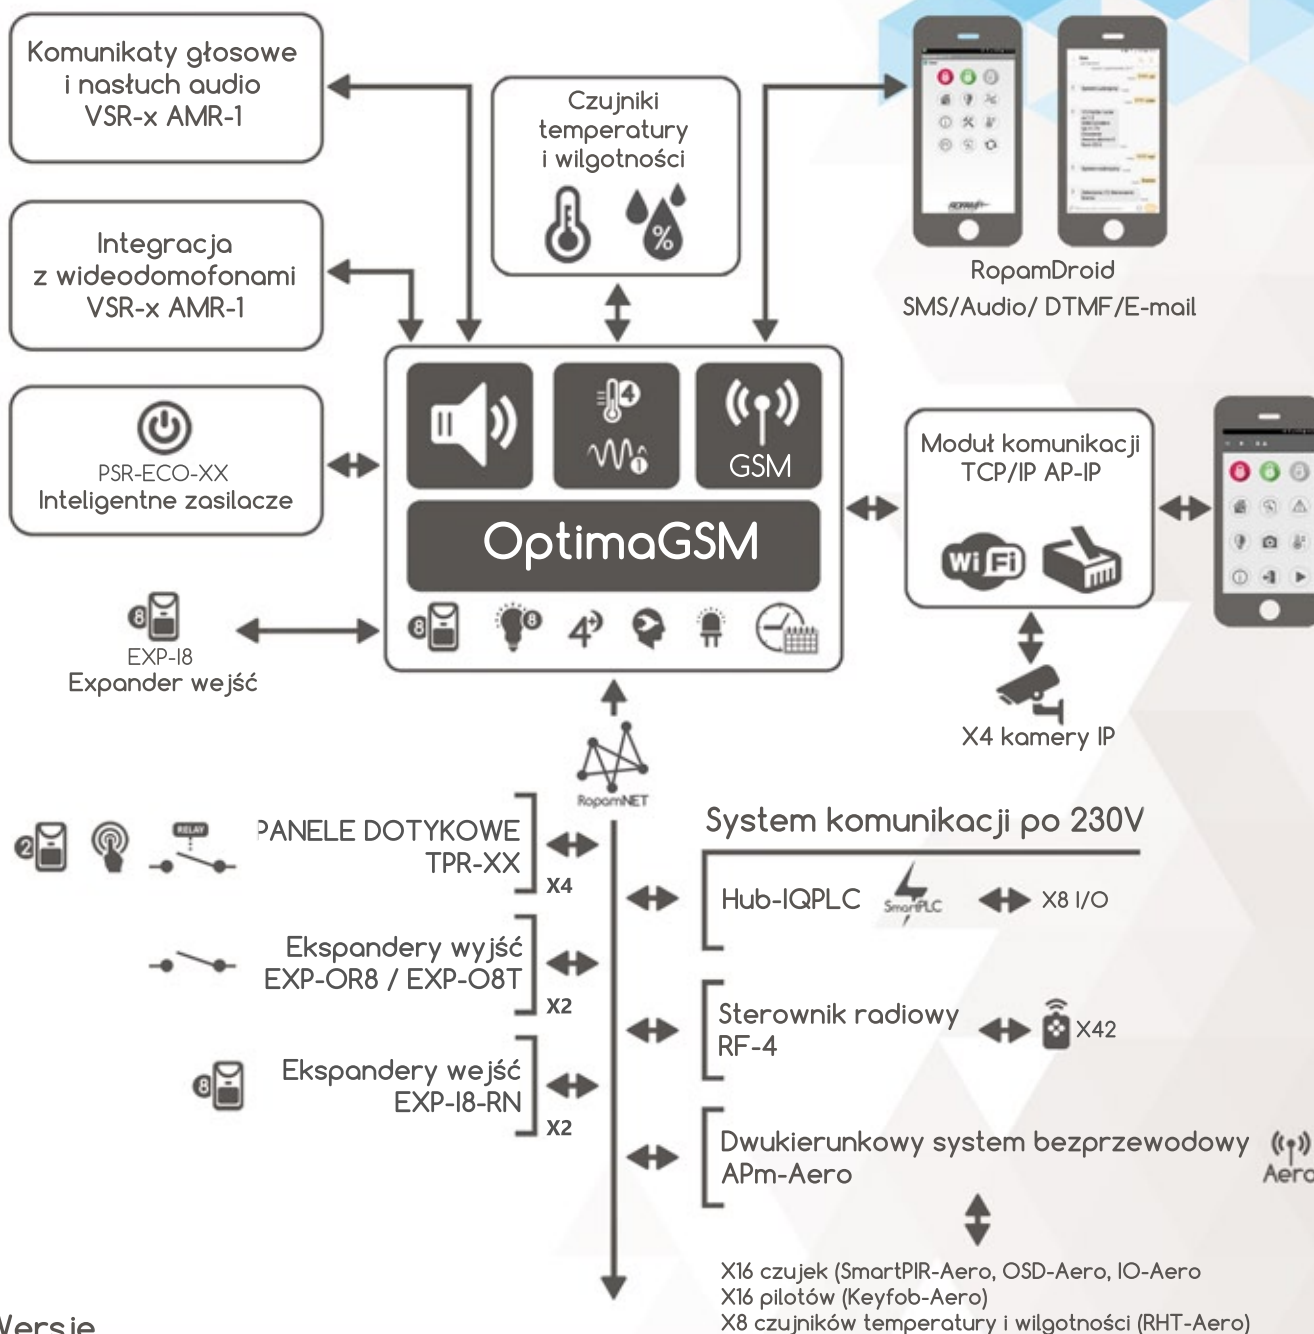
Komunikaty głosowe i nasłuch audio VSR-x AMR-1

Czujniki temperatury i wilgotności

%

RopamDroid
SMS/Audio/ DTMF/E-mail

Integracja z wideodomofonami VSR-x AMR-1

PSR-ECO-XX
Inteligentne zasilacze

GSM

OptimaGSM

Moduł komunikacji TCP/IP AP-IP

Wi Fi

8

EXP-I8
Expander wejść

8

8

4

X4 kamery IP

RopamNET

2

RELAY

PANELE DOTYKOWE TPR-XX

X4

System komunikacji po 230V

Hub-IQPLC

SmartPLC

X8 I/O

Ekspandery wyjść EXP-OR8 / EXP-O8T

X2

Sterownik radiowy RF-4

X42

8

Ekspandery wejść EXP-I8-RN

X2

Dwukierunkowy system bezprzewodowy APm-Aero

Aero

X16 czujek (SmartPIR-Aero, OSD-Aero, IO-Aero
X16 pilotów (Keyfob-Aero)
X8 czujników temperatury i wilgotności (RHT-Aero)

Wersje